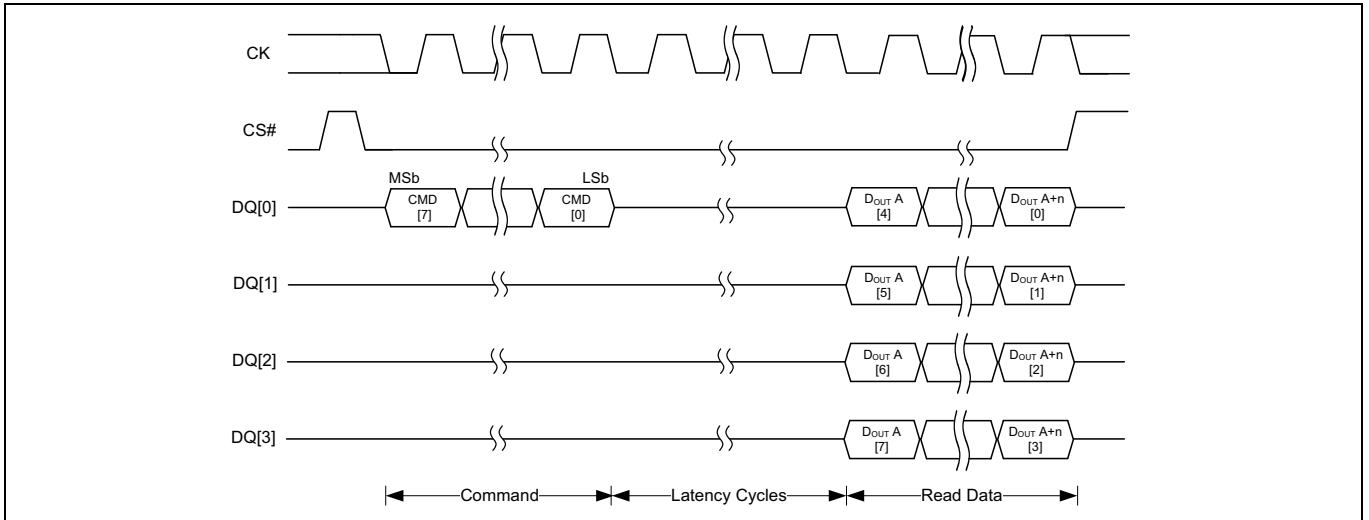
CK

CS#

MSb

LSb

DQ[0]

CMD [7]

CMD [0]

$D_{OUT}$ A [4]

$D_{OUT}$ A+n [0]

DQ[1]

$D_{OUT}$ A [5]

$D_{OUT}$ A+n [1]

DQ[2]

$D_{OUT}$ A [6]

$D_{OUT}$ A+n [2]

DQ[3]

$D_{OUT}$ A [7]

$D_{OUT}$ A+n [3]

Command

Latency Cycles

Read Data